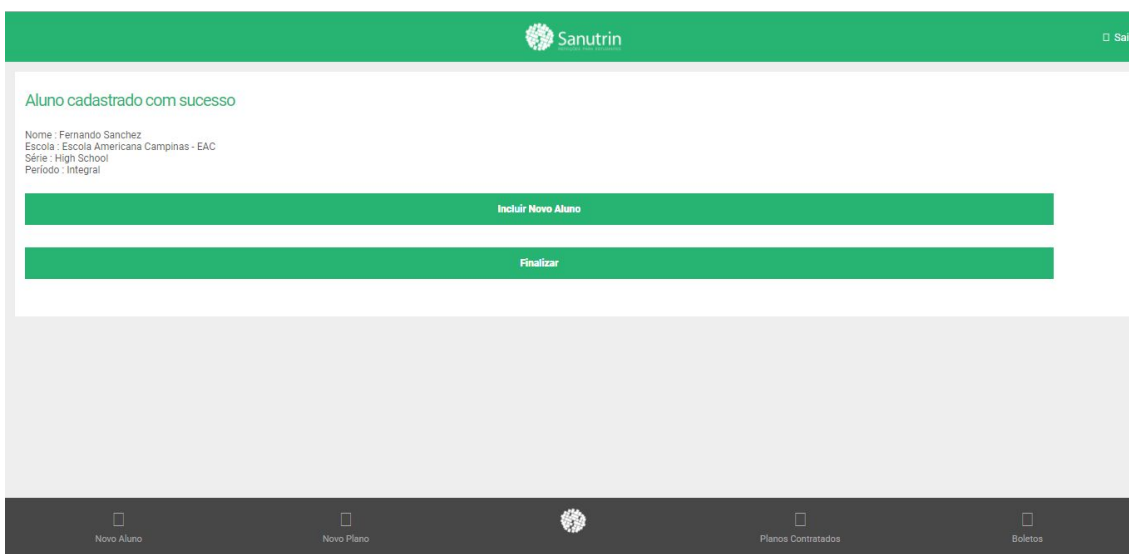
Sanutrin

Sai

Aluno cadastrado com sucesso

Nome : Fernando Sanchez
Escola : Escola Americana Campinas - EAC
Série : High School
Período : Integral

Incluir Novo Aluno

Finalizar

Novo Aluno

Novo Plano

Planos Contratados

Boletos